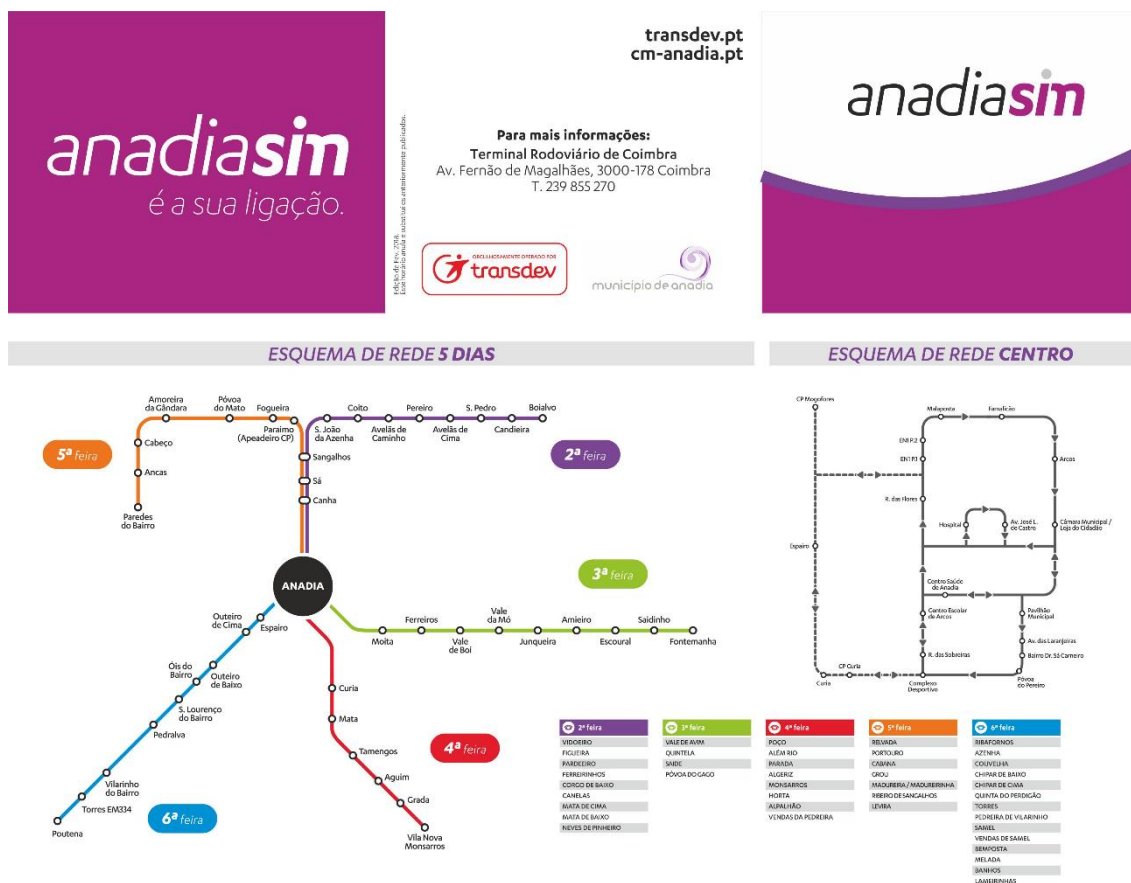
anadiasim
é a sua ligação.

Edição de Fev. 2018. Esse horário pode ser alterado ou anteriormente publicados.

transdev.pt
cm-anadia.pt

Para mais informações:
Terminal Rodoviário de Coimbra
Av. Fernão de Magalhães, 3000-178 Coimbra
T. 239 855 270

ORGULHOSAMENTE OPERADO POR transdev

município de anadia

anadiasim

ESQUEMA DE REDE 5 DIAS

5ª feira
2ª feira
3ª feira
4ª feira
6ª feira

Amoreira da Gândara
Póvoa do Mato
Fogueira
Paraimo (Apeadeiro CP)
Cabeço
Ancas
Paredes do Bairro
S. João da Azenha
Coito
Avelãs de Caminho
Pereiro
Avelãs de Cima
S. Pedro
Candieira
Boialvo
Sangalhos
Sá
Canha
ANADIA
Outeiro de Cima
Espairo
Ois do Bairro
Outeiro de Baixo
S. Lourenço do Bairro
Pedralva
Vilarinho do Bairro
Torres EM334
Poutena
Moita
Ferreiros
Vale de Boi
Vale da Mó
Junqueira
Amieiro
Escoural
Saidinho
Fontemanha
Curia
Mata
Tamengos
Aguim
Grada
Vila Nova Monsarros

ESQUEMA DE REDE CENTRO

CP Mogofores
Malaposta
Famalicão
EN1 P2
EN1 P3
Arcos
R. das Flores
Hospital
Av. José L. de Castro
Câmara Municipal / Loja do Cidadão
Espairo
Centro Saúde de Anadia
Centro Escolar de Arcos
Pavilhão Municipal
Av. das Laranjeiras
R. das Sobreiras
Bairro Dr. Sá Carneiro
CP Curia
Curia
Complexo Desportivo
Póvoa do Pereiro

| 2ª feira | 3ª feira | 4ª feira | 5ª feira | 6ª feira |
|---|---|---|---|---|
| VIDOEIRO | VALE DE AVIM | POÇO | REVELADA | RIBAFORNOS |
| FIGUEIRA | QUINTELA | ALÉM RIO | PORTOURO | AZENHA |
| PARDEEIRO | SAIDE | PARADA | CABANA | COUVELHA |
| FERREIRINHOS | PÓVOA DO GAGO | ALGERIZ | GROU | CHIPAR DE BAIXO |
| CORGO DE BAIXO | | MONSARROS | MADUREIRA / MADUREIRINHA | CHIPAR DE CIMA |
| CANELAS | | HORTA | RIBEIRO DE SANGALHOS | QUINTA DO PERDIGÃO |
| MATA DE CIMA | | ALPALHÃO | LEVIRA | TORRES |
| MATA DE BAIXO | | VENDAS DA PEDREIRA | | PEDREIRA DE VILARINHO |
| NEVES DE PINHEIRO | | | | SAMEL |
| | | | | VENDAS DE SAMEL |
| | | | | BEMPOSTA |
| | | | | MELADA |
| | | | | BANHOS |
| | | | | LAMEIRINHAS |